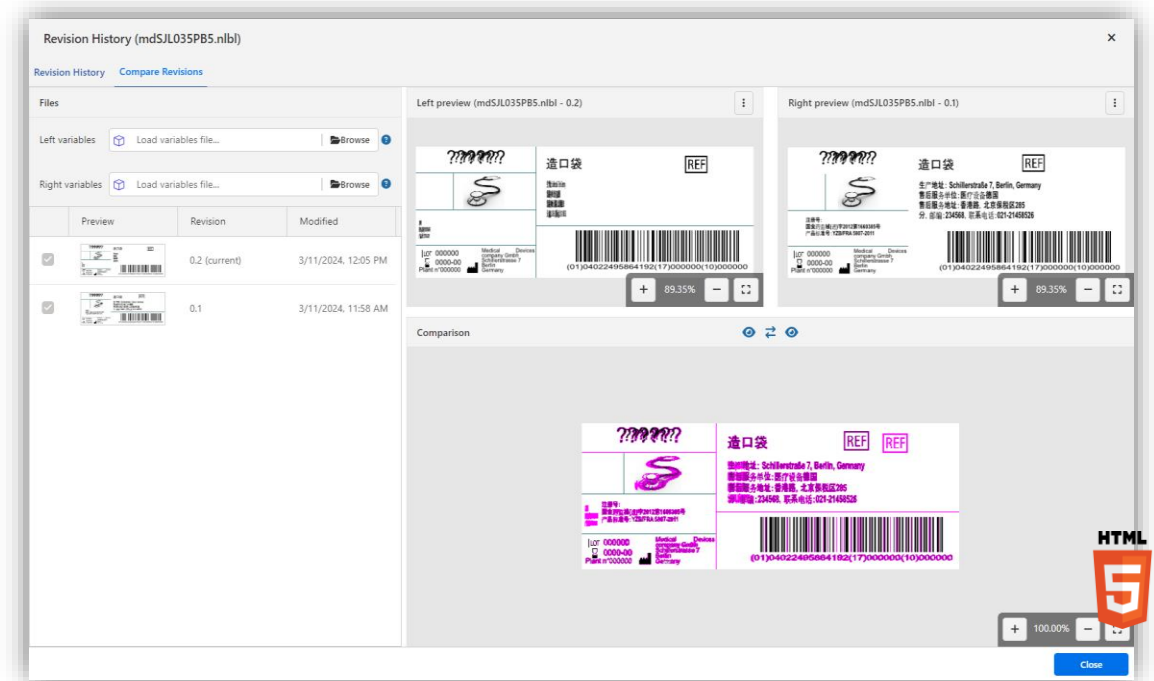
Revision History (mdSJL035PB5.nlbl)

×

Revision History Compare Revisions

Files

Left variables Load variables file... Browse ?

Right variables Load variables file... Browse ?

| | Preview | Revision | Modified |
|---|---|---|---|
| | | 0.2 (current) | 3/11/2024, 12:05 PM |
| | | 0.1 | 3/11/2024, 11:58 AM |

Left preview (mdSJL035PB5.nlbl - 0.2)

??????

造口袋

REF

000000 0000-00 Plant n°000000 Medical Devices company GmbH Schillerstrasse 7 Berlin Germany

(01)04022495864192(17)000000(10)000000

+ 89.35% −

Right preview (mdSJL035PB5.nlbl - 0.1)

??????

造口袋

REF

生产地址: Schillerstraße 7, Berlin, Germany
售后服务单位:医疗设备德国
售后服务地址:香港路, 北京保税区285
分, 邮编:234568, 联系电话:021-21458526

000000 0000-00 Plant n°000000 Medical Devices company GmbH Schillerstrasse 7 Berlin Germany

(01)04022495864192(17)000000(10)000000

+ 89.35% −

Comparison

??????

造口袋

REF REF

生产地址: Schillerstraße 7, Berlin, Germany
售后服务单位:医疗设备德国
售后服务地址:香港路, 北京保税区285
分, 邮编:234568, 联系电话:021-21458526

000000 0000-00 Plant n°000000 Medical Devices company GmbH Schillerstrasse 7 Berlin Germany

(01)04022495864192(17)000000(10)000000

+ 100.00% −

HTML 5

Close